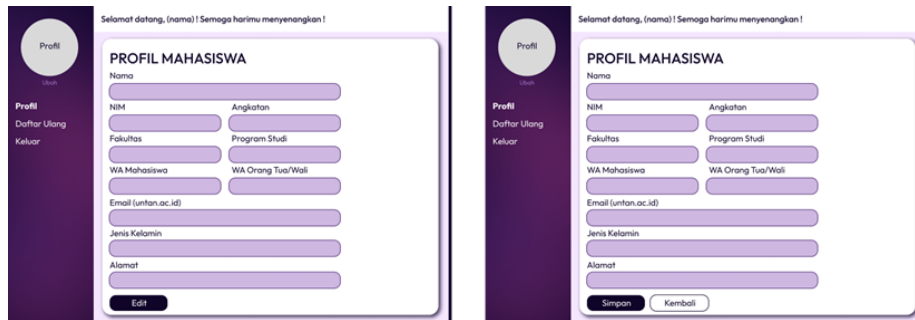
Profil

Ubah

Profil

Daftar Ulang

Keluar

Selamat datang, (nama) ! Semoga harimu menyenangkan !

PROFIL MAHASISWA

Nama

NIM

Angkatan

Fakultas

Program Studi

WA Mahasiswa

WA Orang Tua/Wali

Email (untan.ac.id)

Jenis Kelamin

Alamat

Edit

Profil

Ubah

Profil

Daftar Ulang

Keluar

Selamat datang, (nama) ! Semoga harimu menyenangkan !

PROFIL MAHASISWA

Nama

NIM

Angkatan

Fakultas

Program Studi

WA Mahasiswa

WA Orang Tua/Wali

Email (untan.ac.id)

Jenis Kelamin

Alamat

Simpan

Kembali